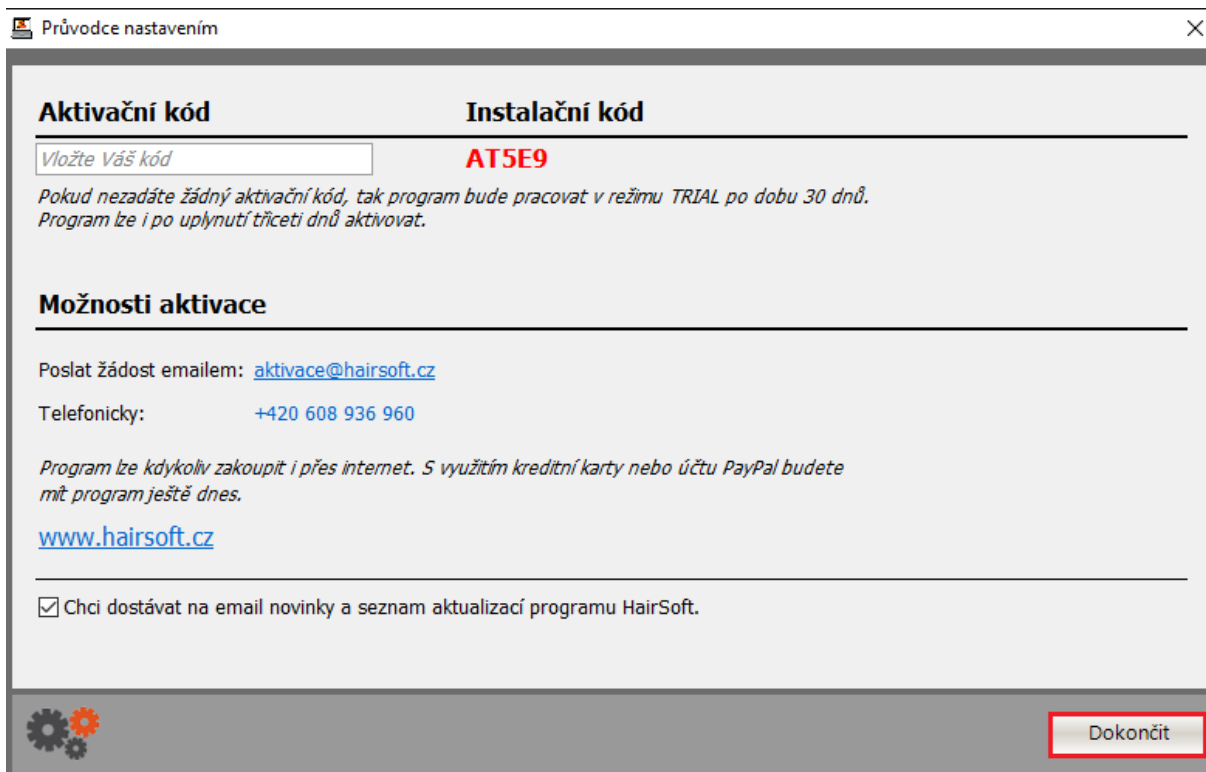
Průvodce nastavením

Aktivační kód

Instalační kód

Vložte Váš kód

AT5E9

Pokud nezadáte žádný aktivační kód, tak program bude pracovat v režimu TRIAL po dobu 30 dnů. Program lze i po uplynutí třiceti dnů aktivovat.

Možnosti aktivace

Poslat žádost emailem: aktivace@hairsoft.cz

Telefonicky: +420 608 936 960

Program lze kdykoliv zakoupit i přes internet. S využitím kreditní karty nebo účtu PayPal budete mít program ještě dnes.

www.hairsoft.cz

Chci dostávat na email novinky a seznam aktualizací programu HairSoft.

Dokončit